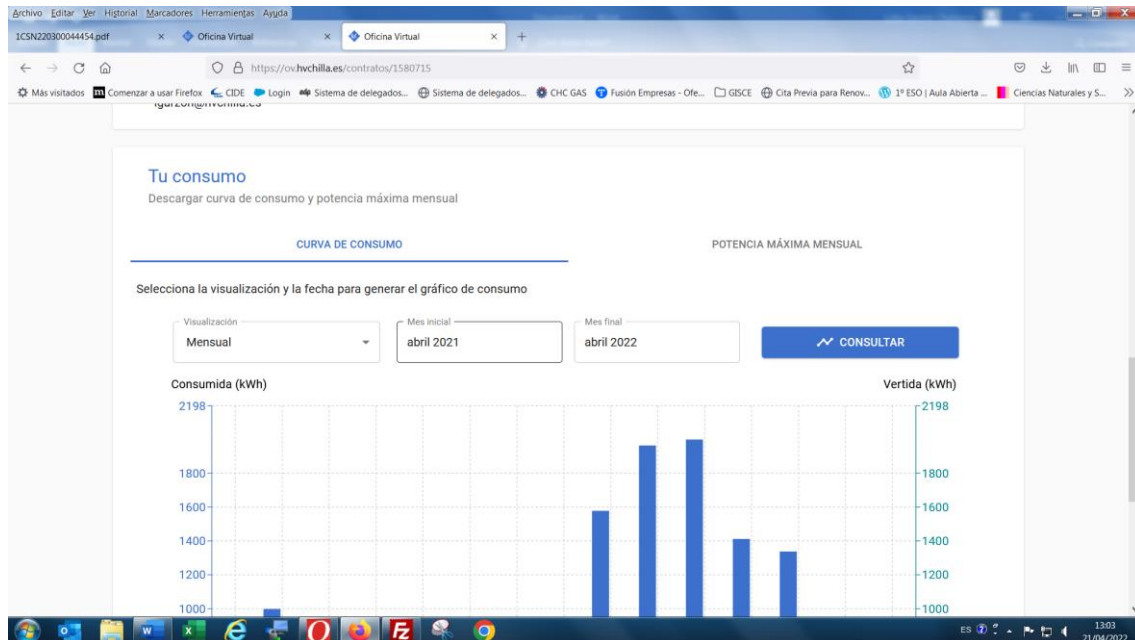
Archivo Editar Ver Historial Marcadores Herramientas Ayuda

1CSN220300044454.pdf × Oficina Virtual × Oficina Virtual × +

https://ov.hvchilla.es/contratos/1580715

Más visitados Comenzar a usar Firefox CIDE Login Sistema de delegados... Sistema de delegados... CHC GAS Fusión Empresas - Ofe... GISCE Cita Previa para Renov... 1º ESO | Aula Abierta ... Ciencias Naturales y S...

Tu consumo

Descargar curva de consumo y potencia máxima mensual

CURVA DE CONSUMO

POTENCIA MÁXIMA MENSUAL

Selecciona la visualización y la fecha para generar el gráfico de consumo

Visualización
Mensual

Mes inicial
abril 2021

Mes final
abril 2022

CONSULTAR

Consumida (kWh)

Vertida (kWh)

2198
1800
1600
1400
1200
1000

2198
1800
1600
1400
1200
1000

ES 13:03 21/04/2022